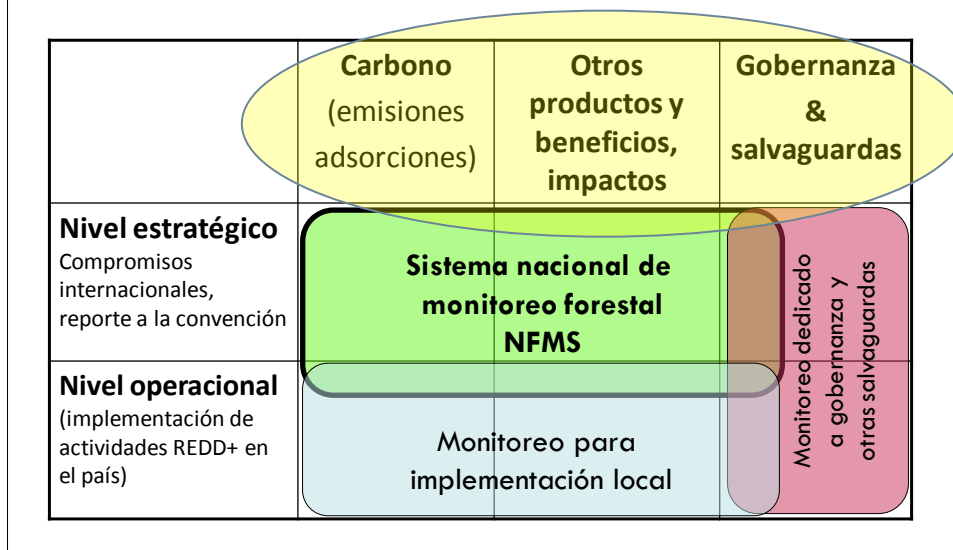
| | Carbono (emisiones adsorciones) | Otros productos y beneficios, impactos | Gobernanza & salvaguardas |
|---|---|---|---|
| **Nivel estratégico** Compromisos internacionales, reporte a la convención | **Sistema nacional de monitoreo forestal NFMS** | | Monitoreo dedicado a gobernanza y otras salvaguardas |
| **Nivel operacional** (implementación de actividades REDD+ en el país) | Monitoreo para implementación local | | |